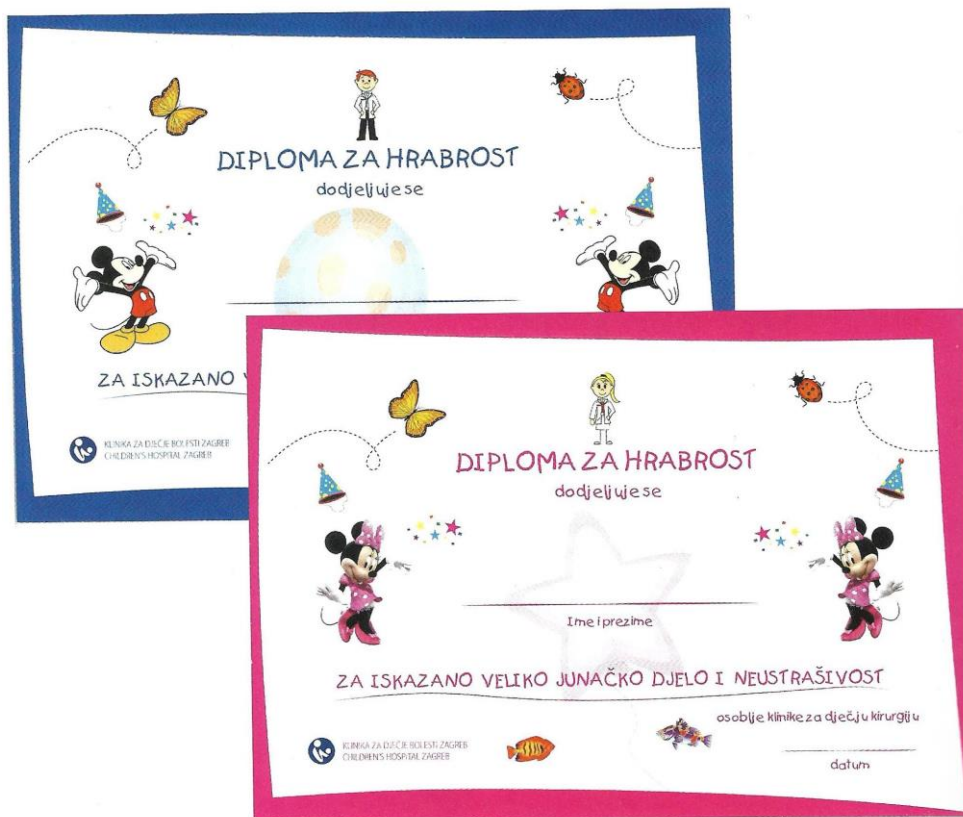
DIPLOMA ZA HRABROST
dodjeljuje se

ZA ISKAZANO V

KLINIKA ZA DJEČJE BOLESTI ZAGREB
CHILDREN'S HOSPITAL ZAGREB

DIPLOMA ZA HRABROST
dodjeljuje se

Ime i prezime

ZA ISKAZANO VELIKO JUNAČKO DJELO I NEUSTRAŠIVOST

osoblje klinike za dječju kirurgiju

datum

KLINIKA ZA DJEČJE BOLESTI ZAGREB
CHILDREN'S HOSPITAL ZAGREB